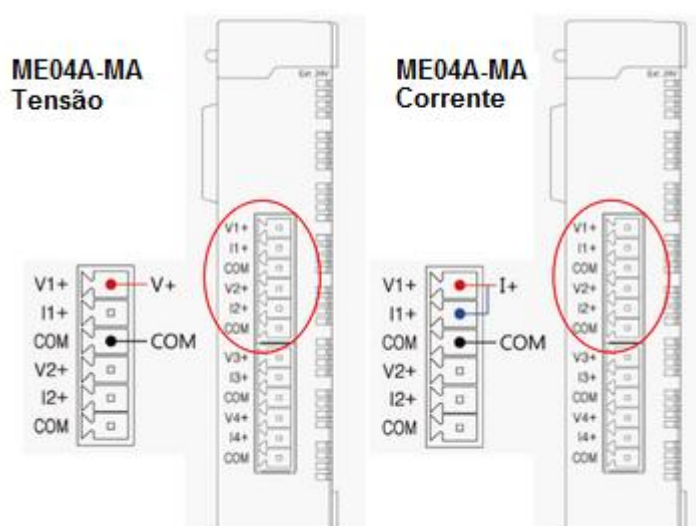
ME04A-MA
Tensão

Ext. 24V

V1+
I1+
COM
V2+
I2+
COM
V3+
I3+
COM
V4+
I4+
COM

V1+
I1+
COM
V2+
I2+
COM

V+
COM

ME04A-MA
Corrente

Ext. 24V

V1+
I1+
COM
V2+
I2+
COM
V3+
I3+
COM
V4+
I4+
COM

V1+
I1+
COM
V2+
I2+
COM

I+
COM